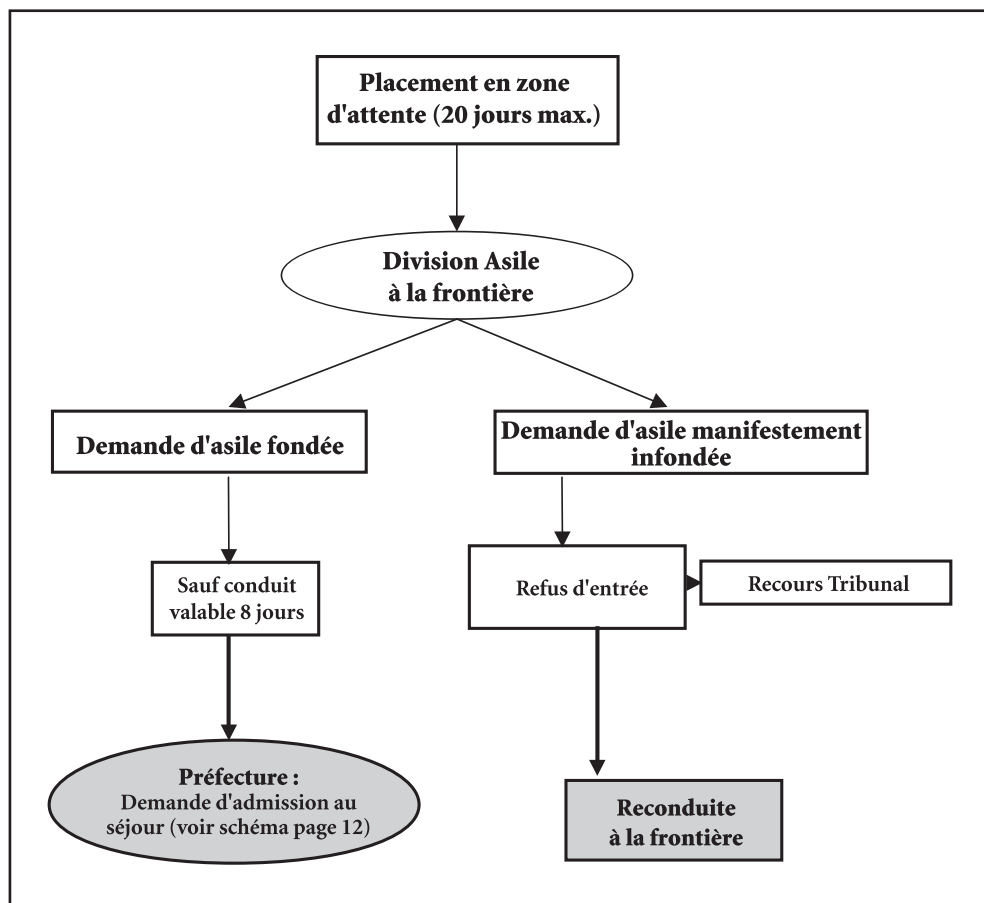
Placement en zone d'attente (20 jours max.)

Division Asile à la frontière

Demande d'asile fondée

Demande d'asile manifestement infondée

Sauf conduit valable 8 jours

Refus d'entrée

Recours Tribunal

Préfecture :
Demande d'admission au séjour (voir schéma page 12)

Reconduite à la frontière